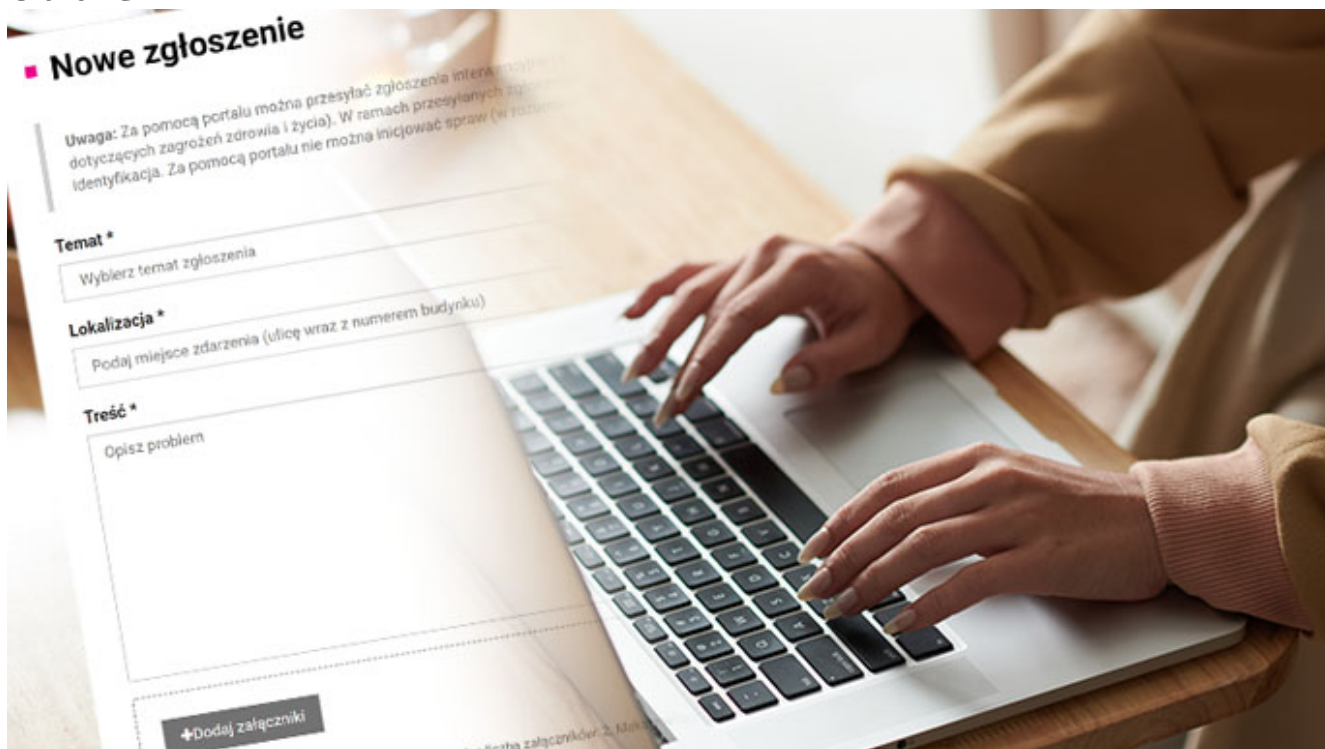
Nowe zgłoszenie

Uwaga: Za pomocą portalu można przesyłać zgłoszenia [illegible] dotyczących zagrożeń zdrowia i życia). W ramach przesyłanych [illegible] identyfikacja. Za pomocą portalu nie można inicjować spraw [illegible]

Temat *

Wybierz temat zgłoszenia

Lokalizacja *

Podaj miejsce zdarzenia (ulicę wraz z numerem budynku)

Treść *

Opisz problem

+Dodaj załączniki

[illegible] liczba załączników: 3. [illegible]